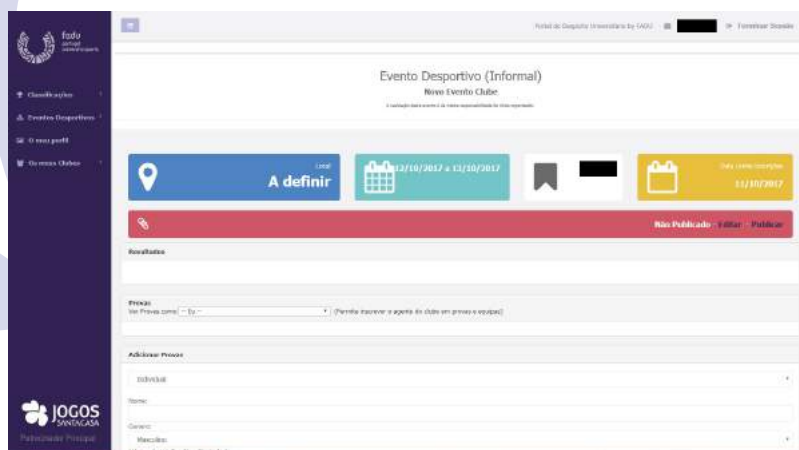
fadu portugal

Classificações
Eventos Desportivos
O meu perfil
Os meus Clubes

Portal do Desporto Universitário by FADU
Terminar Sessão

Evento Desportivo (Informal)
Novo Evento Clube
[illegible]

Local
A definir

12/10/2017 a 13/10/2017

Data Limite Inscrições
11/10/2017

Não Publicado · Editar · Publicar

Resultados

Provas
Ver Provas como: -- Eu --
(Permite inscrever o agente do clube em provas e equipas)

Adicionar Provas
Individual
Nome
Genero
Masculino

JOGOS SANTACASA
Patrocinador Principal